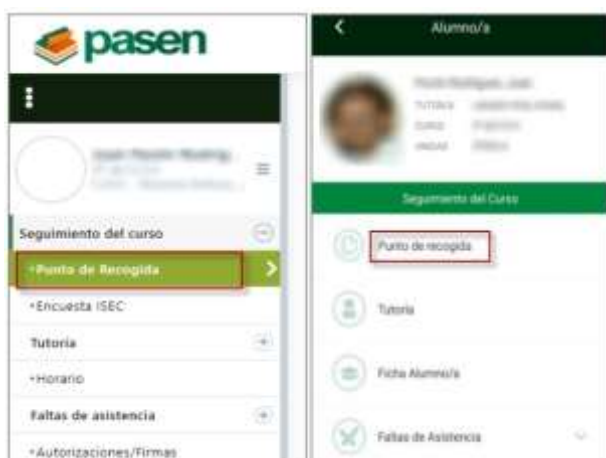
pasen

Seguimiento del curso

•Punto de Recogida

•Encuesta ISEC

Tutoría

•Horario

Faltas de asistencia

•Autorizaciones/Firmas

Alumno/a

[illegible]

TUTORÍA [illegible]

CURSO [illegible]

UNIDAD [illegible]

Seguimiento del Curso

Punto de recogida

Tutoría

Ficha Alumno/a

Faltas de Asistencia